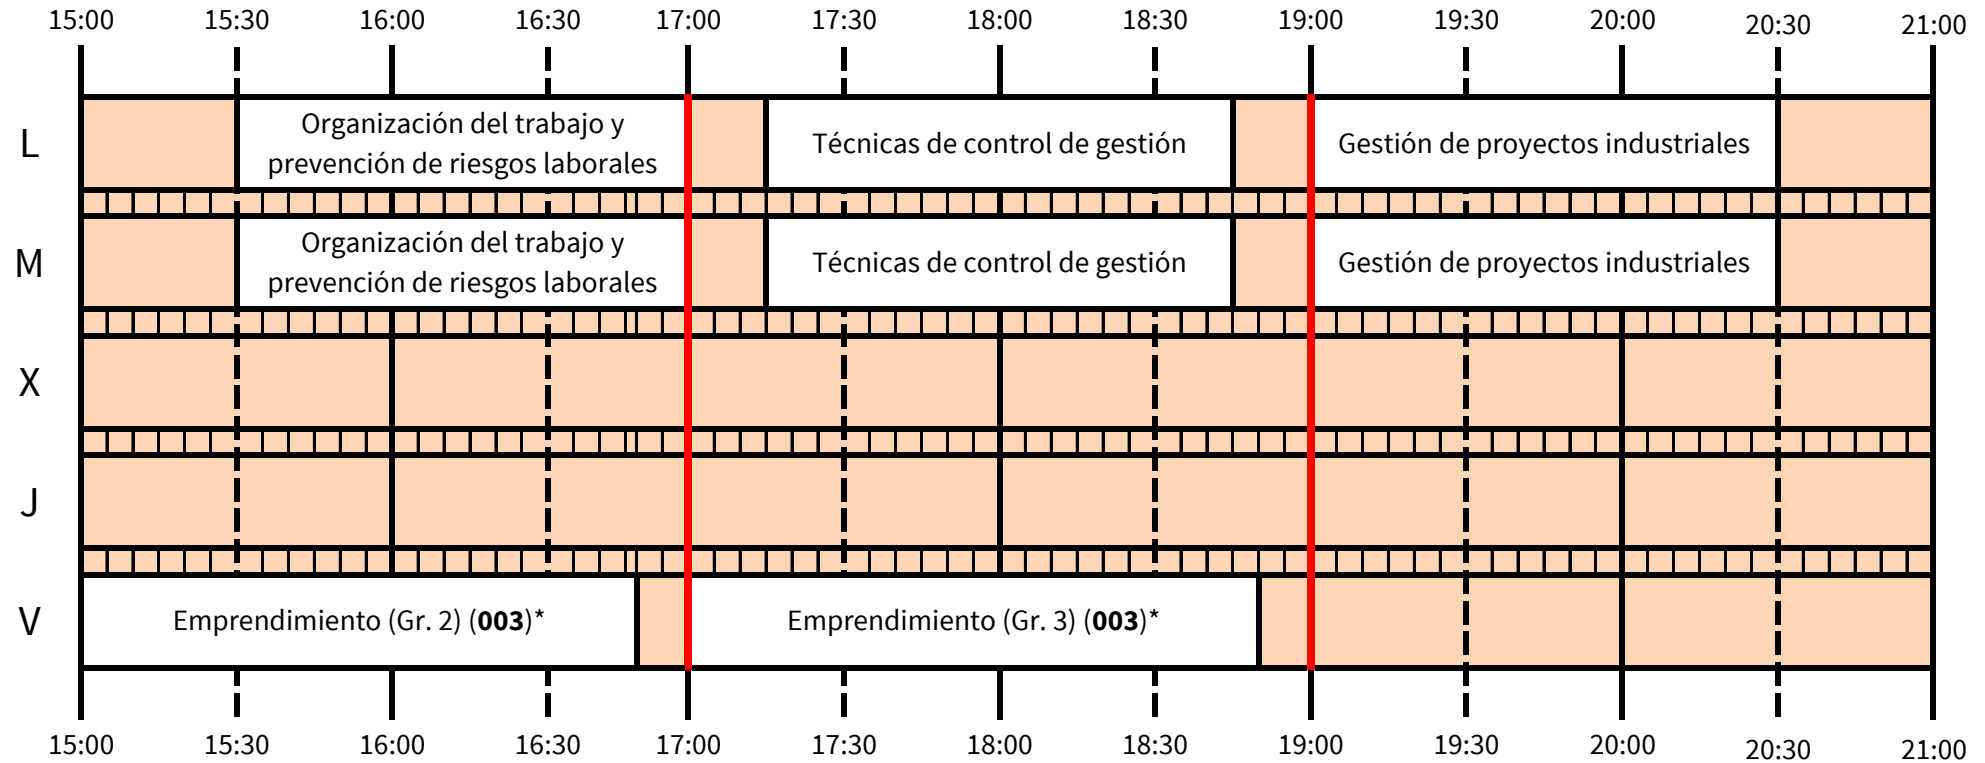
| | 15:00 | 15:30 | 16:00 | 16:30 | 17:00 | 17:30 | 18:00 | 18:30 | 19:00 | 19:30 | 20:00 | 20:30 | 21:00 |
|---|---|---|---|---|---|---|---|---|---|---|---|---|---|
| L | | Organización del trabajo y prevención de riesgos laborales | | | | Técnicas de control de gestión | | | Gestión de proyectos industriales | | | | |
| M | | Organización del trabajo y prevención de riesgos laborales | | | | Técnicas de control de gestión | | | Gestión de proyectos industriales | | | | |
| X | | | | | | | | | | | | | |
| J | | | | | | | | | | | | | |
| V | Emprendimiento (Gr. 2) (**003**)* | | | | Emprendimiento (Gr. 3) (**003**)* | | | | | | | | |

15:00 15:30 16:00 16:30 17:00 17:30 18:00 18:30 19:00 19:30 20:00 20:30 21:00